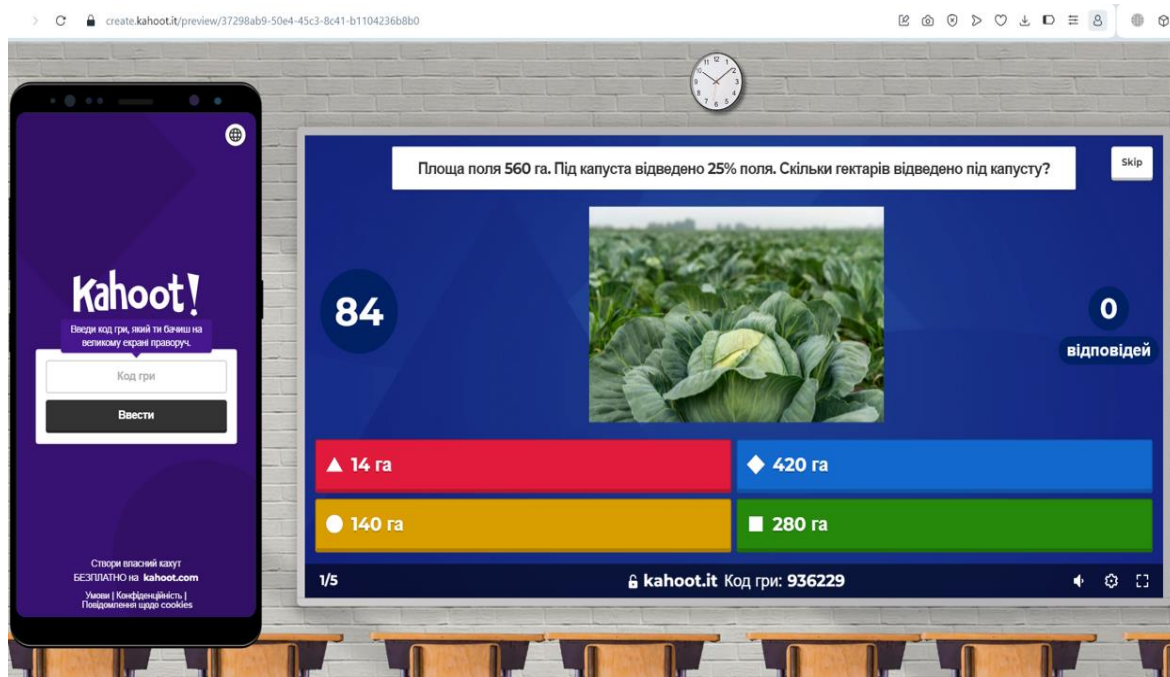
create.kahoot.it/preview/37298ab9-50e4-45c3-8c41-b1104236b8b0

Kahoot!

Введи код гри, який ти бачиш на великому екрані праворуч.

Код гри

Ввести

Створи власний кахут БЕЗПЛАТНО на kahoot.com

Умови | Конфіденційність | Повідомлення щодо cookies

Площа поля 560 га. Під капуста відведено 25% поля. Скільки гектарів відведено під капусту?

Skip

84

0
відповідей

14 га

420 га

140 га

280 га

1/5

kahoot.it Код гри: 936229